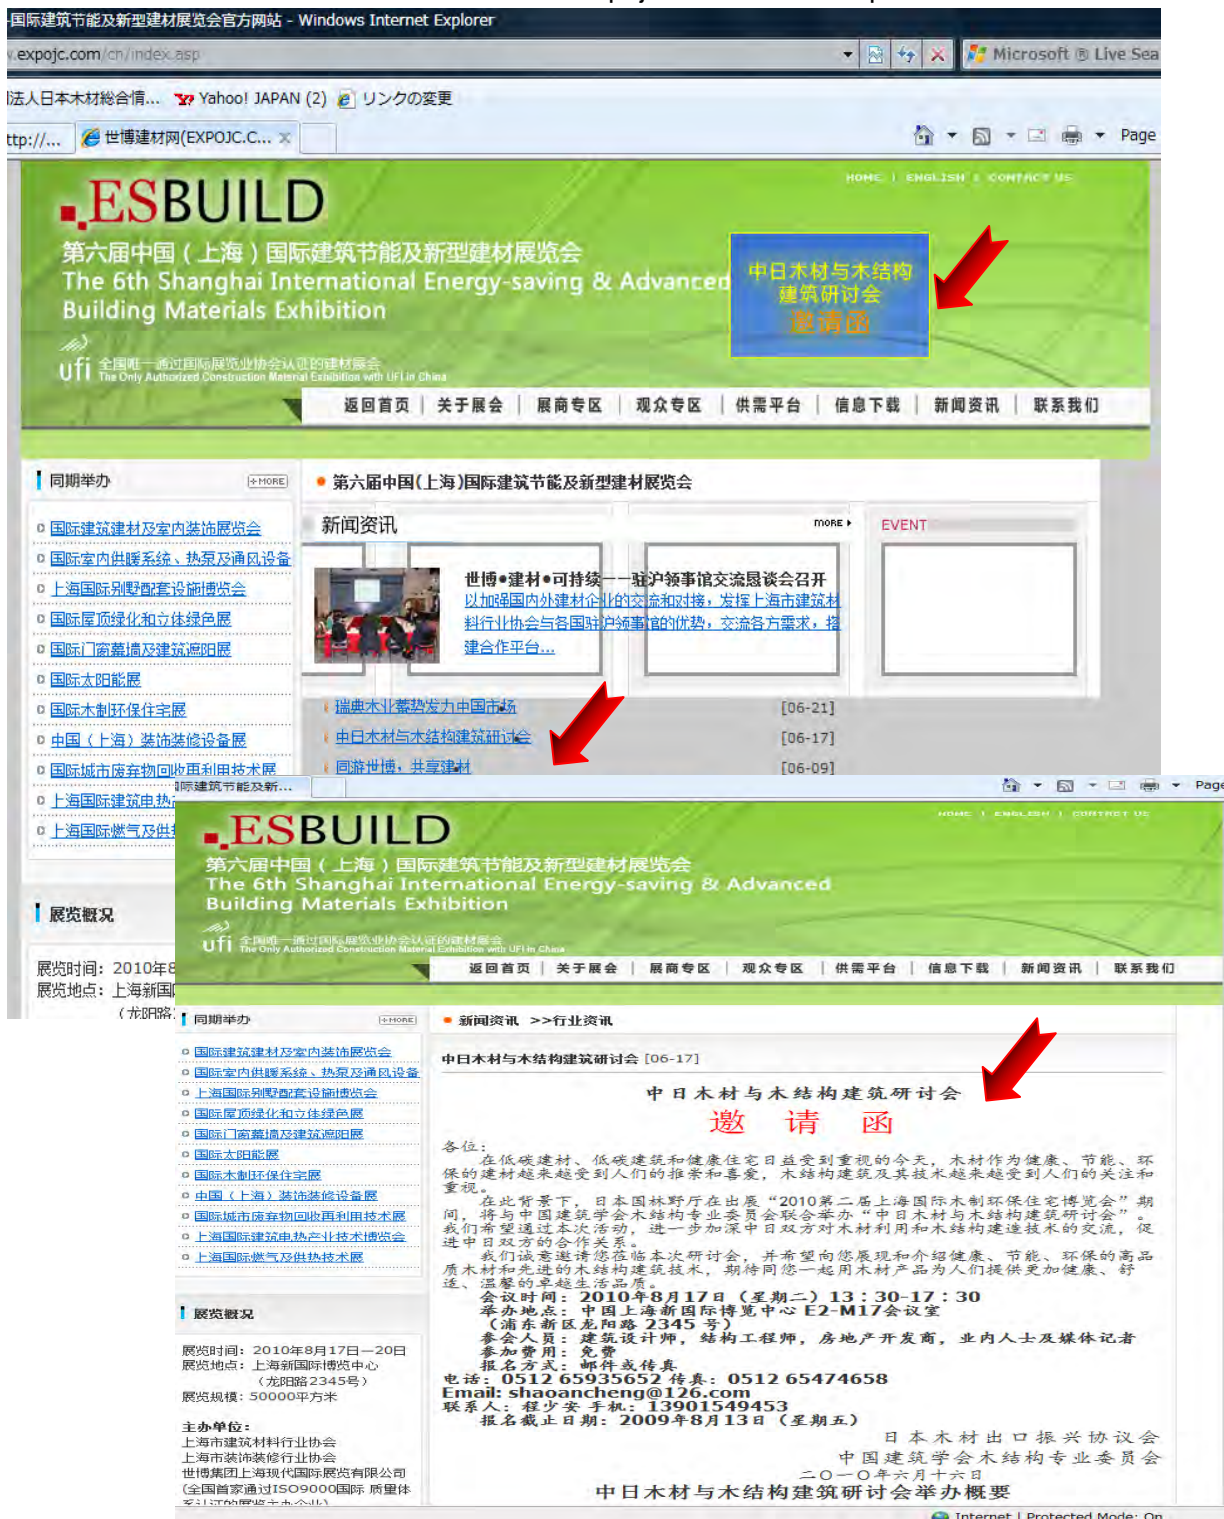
国际建筑节能及新型建材展览会官方网站 - Windows Internet Explorer
.expojc.com/cn/index.asp
Microsoft ® Live Sea
法人日本木材総合情... Yahoo! JAPAN (2) リンクの変更
ttp://... 世博建材网(EXPOJC.C...
Page

ESBUILD
HOME | ENGLISH | CONTACT US
第六届中国（上海）国际建筑节能及新型建材展览会
The 6th Shanghai International Energy-saving & Advanced Building Materials Exhibition
ufi 全国唯一通过国际展览业协会认证的建材展会
The Only Authorized Construction Material Exhibition with UFI in China
中日木材与木结构建筑研讨会
邀请函
返回首页 | 关于展会 | 展商专区 | 观众专区 | 供需平台 | 信息下载 | 新闻资讯 | 联系我们

同期举办 +MORE
国际建筑建材及室内装饰展览会
国际室内供暖系统、热泵及通风设备
上海国际别墅配套设施博览会
国际屋顶绿化和立体绿色展
国际门窗幕墙及建筑遮阳展
国际太阳能展
国际木制环保住宅展
中国（上海）装饰装修设备展
国际城市废弃物回收再利用技术展
上海国际建筑电热
上海国际燃气及供

第六届中国(上海)国际建筑节能及新型建材展览会
新闻资讯 more
EVENT
世博•建材•可持续——驻沪领事馆交流恳谈会召开
以加强国内外建材企业的交流和对接，发挥上海市建筑材料行业协会与各国驻沪领事馆的优势，交流各方需求，搭建合作平台...
瑞典木业蓄势发力中国市场 [06-21]
中日木材与木结构建筑研讨会 [06-17]
同游世博，共享建材 [06-09]

展览概况
展览时间：2010年8
展览地点：上海新国
（龙阳路

国际建筑节能及新...
Page
ESBUILD
HOME | ENGLISH | CONTACT US
第六届中国（上海）国际建筑节能及新型建材展览会
The 6th Shanghai International Energy-saving & Advanced Building Materials Exhibition
ufi 全国唯一通过国际展览业协会认证的建材展会
The Only Authorized Construction Material Exhibition with UFI in China
返回首页 | 关于展会 | 展商专区 | 观众专区 | 供需平台 | 信息下载 | 新闻资讯 | 联系我们

同期举办 +MORE
国际建筑建材及室内装饰展览会
国际室内供暖系统、热泵及通风设备
上海国际别墅配套设施博览会
国际屋顶绿化和立体绿色展
国际门窗幕墙及建筑遮阳展
国际太阳能展
国际木制环保住宅展
中国（上海）装饰装修设备展
国际城市废弃物回收再利用技术展
上海国际建筑电热产业技术博览会
上海国际燃气及供热技术展

展览概况
展览时间：2010年8月17日—20日
展览地点：上海新国际博览中心
（龙阳路2345号）
展览规模：50000平方米
主办单位：
上海市建筑材料行业协会
上海市装饰装修行业协会
世博集团上海现代国际展览有限公司
(全国首家通过ISO9000国际 质量体系认证的展览主办企业)

新闻资讯 >>行业资讯
中日木材与木结构建筑研讨会 [06-17]
中日木材与木结构建筑研讨会
邀 请 函
各位：
在低碳建材、低碳建筑和健康住宅日益受到重视的今天，木材作为健康、节能、环保的建材越来越受到人们的推崇和喜爱，木结构建筑及其技术越来越受到人们的关注和重视。
在此背景下，日本国林野厅在出展“2010第二届上海国际木制环保住宅博览会”期间，将与中国建筑学会木结构专业委员会联合举办“中日木材与木结构建筑研讨会”。我们希望通过本次活动，进一步加深中日双方对木材利用和木结构建造技术的交流，促进中日双方的合作关系。
我们诚意邀请您莅临本次研讨会，并希望向您展现和介绍健康、节能、环保的高品质木材和先进的木结构建筑技术，期待同您一起用木材产品为人们提供更加健康、舒适、温馨的卓越生活品质。
会议时间：2010年8月17日（星期二）13：30-17：30
举办地点：中国上海新国际博览中心E2-M17会议室
（浦东新区龙阳路2345号）
参会人员：建筑设计师，结构工程师，房地产开发商，业内人士及媒体记者
参加费用：免费
报名方式：邮件或传真
电话：0512 65935652 传真：0512 65474658
Email: shaoancheng@126.com
联系人：程少安 手机：13901549453
报名截止日期：2009年8月13日（星期五）
日本木材出口振兴协议会
中国建筑学会木结构专业委员会
二〇一〇年六月十六日
中日木材与木结构建筑研讨会举办概要
Internet | Protected Mode: On